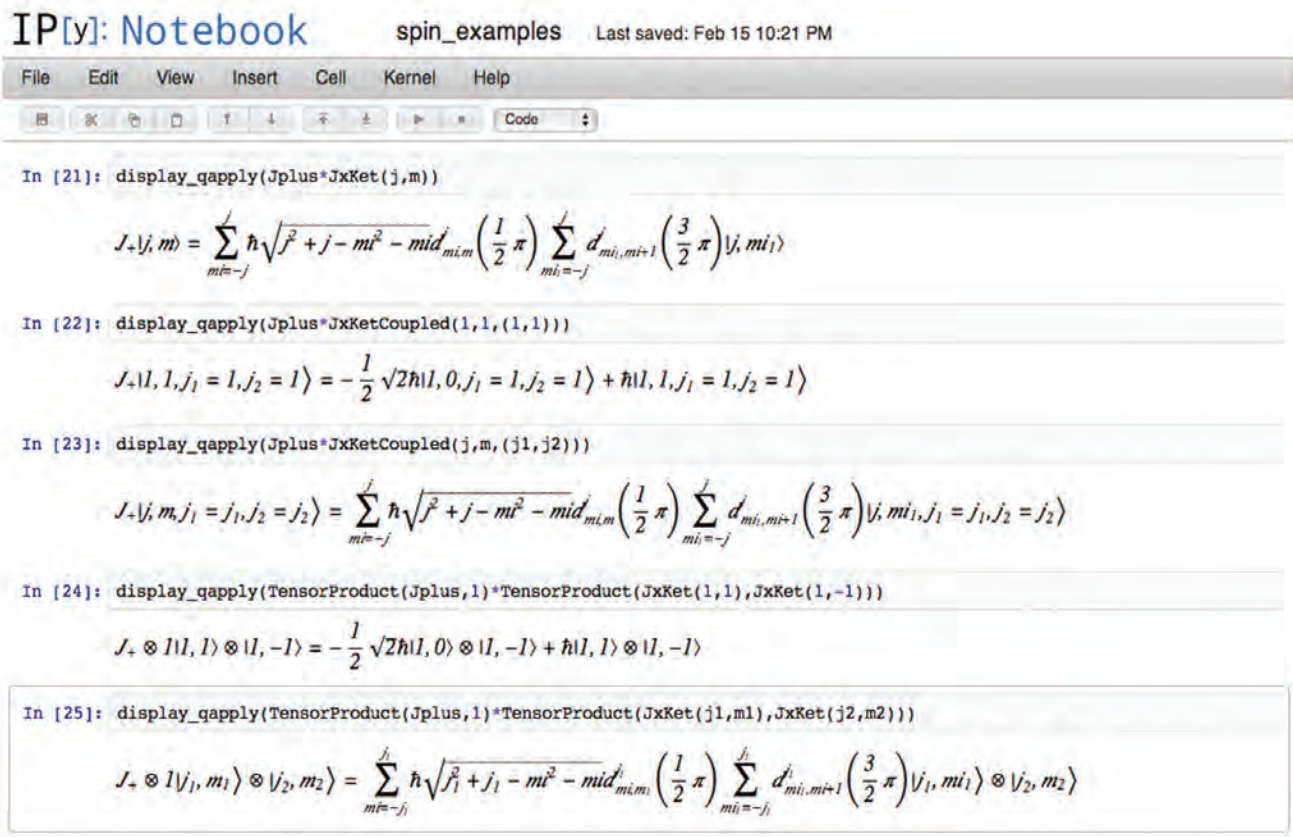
IP[y]: Notebook spin_examples Last saved: Feb 15 10:21 PM

File Edit View Insert Cell Kernel Help

Code

In [21]: display_qapply(Jplus*JxKet(j,m))

$J_+|j,m\rangle = \sum_{mi=-j}^{j} \hbar\sqrt{j^2+j-mi^2-mi}d^j_{mi,m}\left(\frac{1}{2}\pi\right)\sum_{mi_1=-j}^{j} d^j_{mi_1,mi+1}\left(\frac{3}{2}\pi\right)|j,mi_1\rangle$

In [22]: display_qapply(Jplus*JxKetCoupled(1,1,(1,1)))

$J_+|1,1,j_1=1,j_2=1\rangle = -\frac{1}{2}\sqrt{2}\hbar|1,0,j_1=1,j_2=1\rangle + \hbar|1,1,j_1=1,j_2=1\rangle$

In [23]: display_qapply(Jplus*JxKetCoupled(j,m,(j1,j2)))

$J_+|j,m,j_1=j_1,j_2=j_2\rangle = \sum_{mi=-j}^{j} \hbar\sqrt{j^2+j-mi^2-mi}d^j_{mi,m}\left(\frac{1}{2}\pi\right)\sum_{mi_1=-j}^{j} d^j_{mi_1,mi+1}\left(\frac{3}{2}\pi\right)|j,mi_1,j_1=j_1,j_2=j_2\rangle$

In [24]: display_qapply(TensorProduct(Jplus,1)*TensorProduct(JxKet(1,1),JxKet(1,-1)))

$J_+\otimes 1|1,1\rangle\otimes|1,-1\rangle = -\frac{1}{2}\sqrt{2}\hbar|1,0\rangle\otimes|1,-1\rangle + \hbar|1,1\rangle\otimes|1,-1\rangle$

In [25]: display_qapply(TensorProduct(Jplus,1)*TensorProduct(JxKet(j1,m1),JxKet(j2,m2)))

$J_+\otimes 1|j_1,m_1\rangle\otimes|j_2,m_2\rangle = \sum_{mi=-j_1}^{j_1} \hbar\sqrt{j_1^2+j_1-mi^2-mi}d^{j_1}_{mi,m_1}\left(\frac{1}{2}\pi\right)\sum_{mi_1=-j_1}^{j_1} d^{j_1}_{mi_1,mi+1}\left(\frac{3}{2}\pi\right)|j_1,mi_1\rangle\otimes|j_2,m_2\rangle$